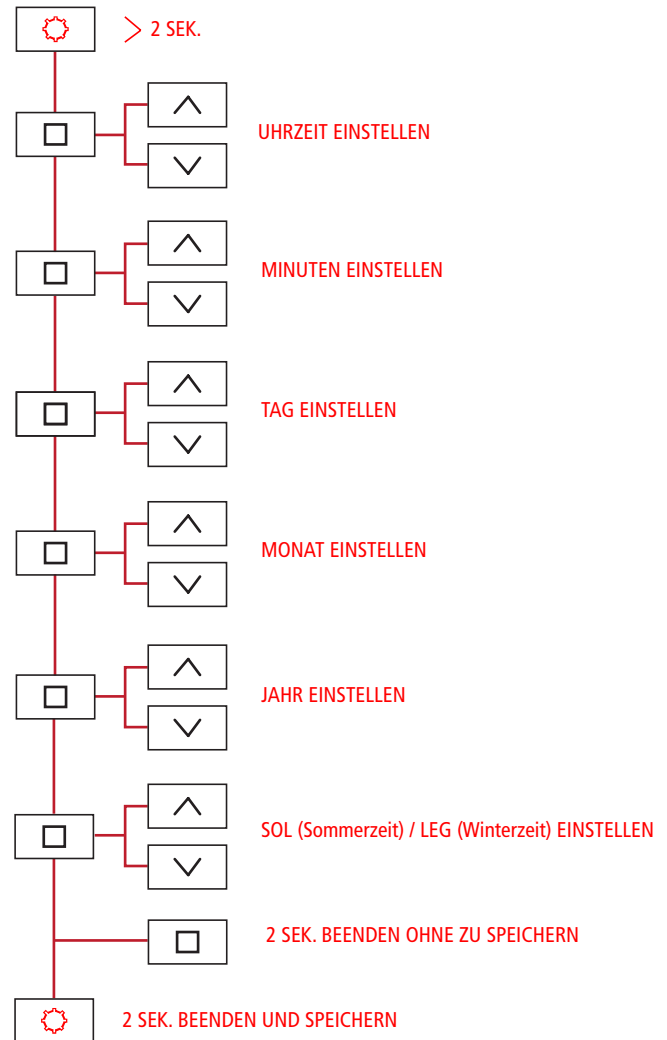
> 2 SEK.

UHRZEIT EINSTELLEN

MINUTEN EINSTELLEN

TAG EINSTELLEN

MONAT EINSTELLEN

JAHR EINSTELLEN

SOL (Sommerzeit) / LEG (Winterzeit) EINSTELLEN

2 SEK. BEENDEN OHNE ZU SPEICHERN

2 SEK. BEENDEN UND SPEICHERN